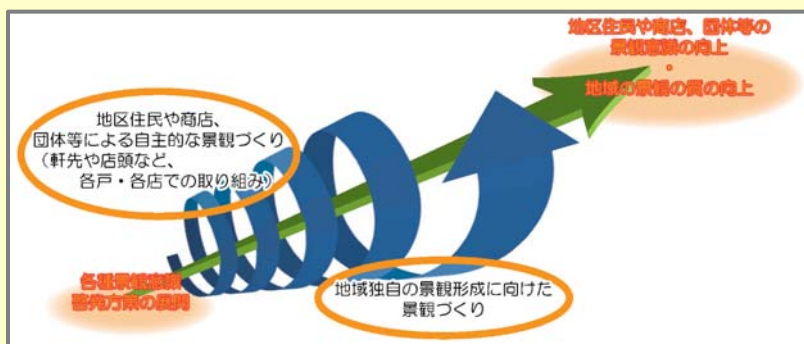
地区住民や商店、団体等の景観意識の向上
・
地域の景観の質の向上

地区住民や商店、団体等による自主的な景観づくり（軒先や店頭など、各戸・各店での取り組み）

各種景観施策
啓発方策の展開

地域独自の景観形成に向けた景観づくり